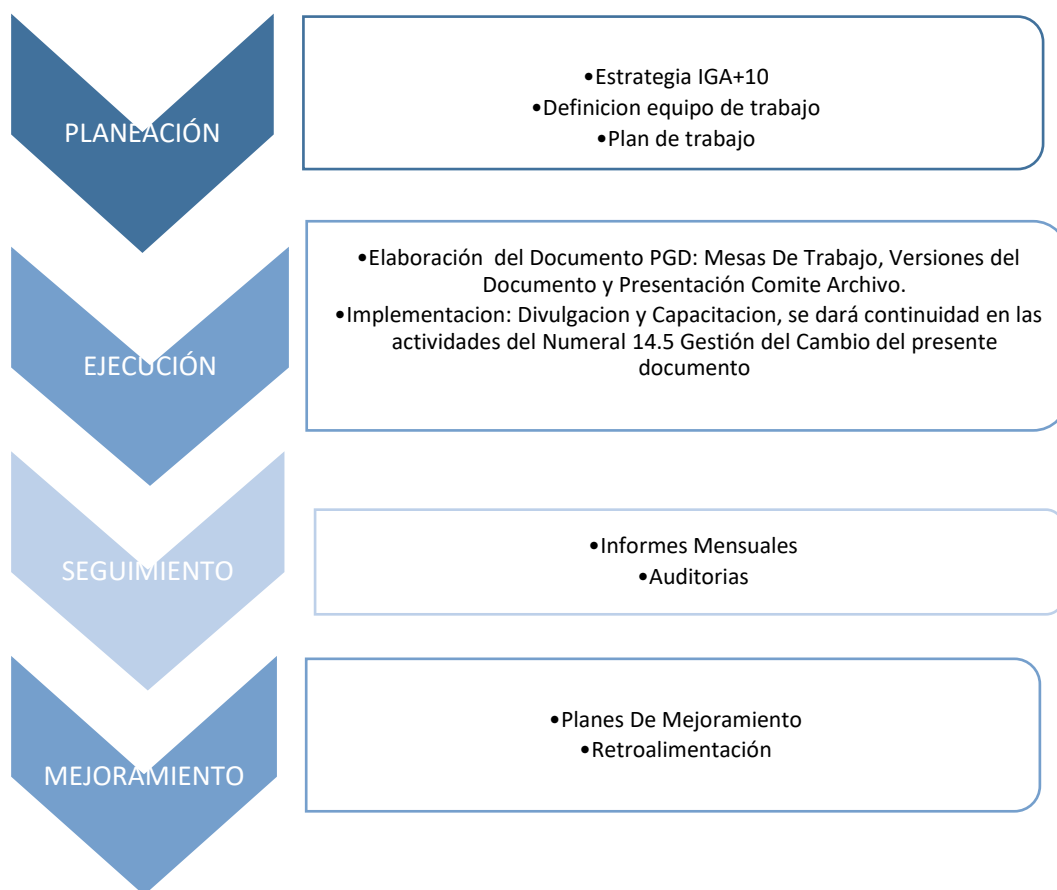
PLANEACIÓN

•Estrategia IGA+10
•Definicion equipo de trabajo
•Plan de trabajo

EJECUCIÓN

•Elaboración del Documento PGD: Mesas De Trabajo, Versiones del Documento y Presentación Comite Archivo.
•Implementacion: Divulgacion y Capacitacion, se dará continuidad en las actividades del Numeral 14.5 Gestión del Cambio del presente documento

SEGUIMIENTO

•Informes Mensuales
•Auditorias

MEJORAMIENTO

•Planes De Mejoramiento
•Retroalimentación